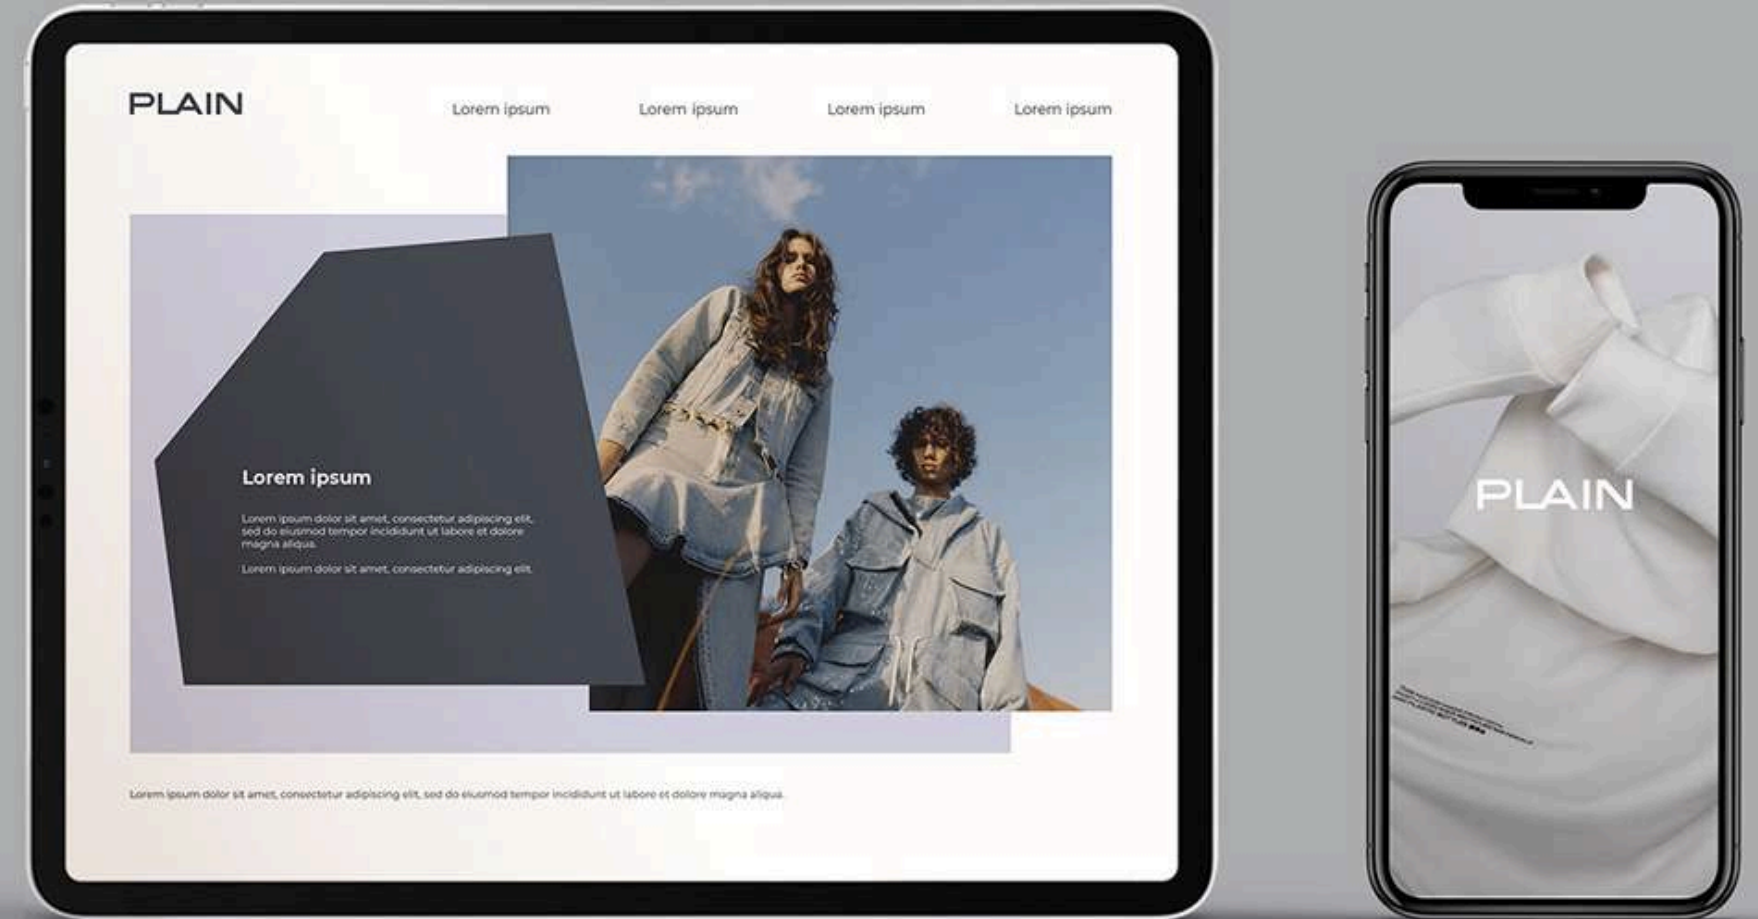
PLAIN

Lorem ipsum Lorem ipsum Lorem ipsum Lorem ipsum

Lorem ipsum

Lorem ipsum dolor sit amet, consectetur adipiscing elit, sed do eiusmod tempor incididunt ut labore et dolore magna aliqua.

Lorem ipsum dolor sit amet, consectetur adipiscing elit.

Lorem ipsum dolor sit amet, consectetur adipiscing elit, sed do eiusmod tempor incididunt ut labore et dolore magna aliqua.

PLAIN

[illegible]